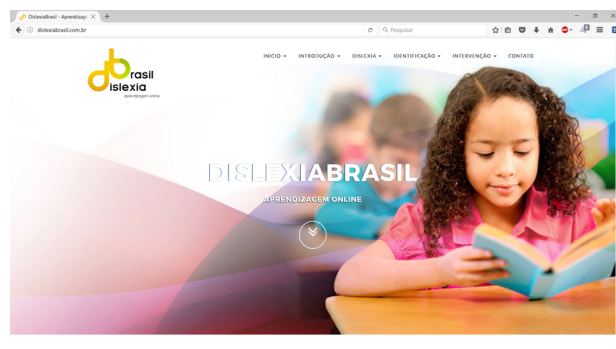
DislexiaBrasil – Aprendizag ×
dislexiabrasil.com.br
Pesquisar

brasil
dislexia
aprendizagem online

INICIO ▾ INTRODUÇÃO ▾ DISLEXIA ▾ IDENTIFICAÇÃO ▾ INTERVENÇÃO ▾ CONTATO

DISLEXIABRASIL
APRENDIZAGEM ONLINE